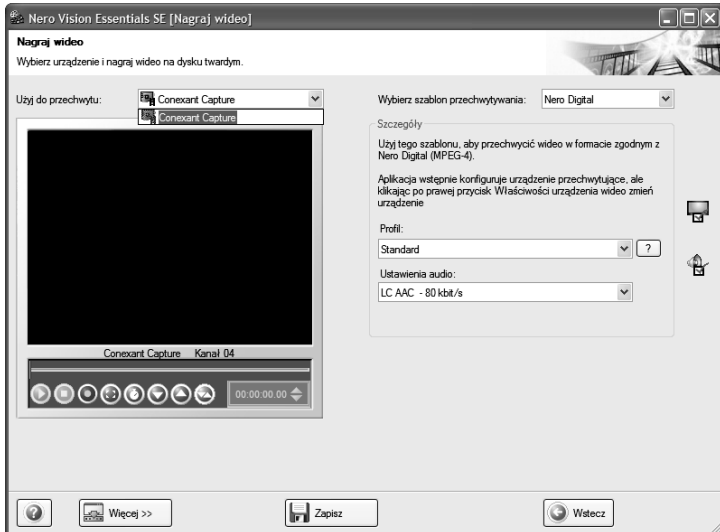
Nero Vision Essentials SE [Nagraj wideo]

Nagraj wideo

Wybierz urządzenie i nagraj wideo na dysku twardym.

Użyj do przechwytu: Conexant Capture

Conexant Capture

Wybierz szablon przechwytywania: Nero Digital

Szczegóły

Użyj tego szablonu, aby przechwycić wideo w formacie zgodnym z Nero Digital (MPEG-4).

Aplikacja wstępnie konfiguruje urządzenie przechwytujące, ale klikając po prawej przycisk Właściwości urządzenia wideo zmień urządzenie

Profil:

Standard

?

Ustawienia audio:

LC AAC - 80 kbit/s

Conexant Capture Kanał 04

00:00:00.00

Więcej >>

Zapisz

Wstecz